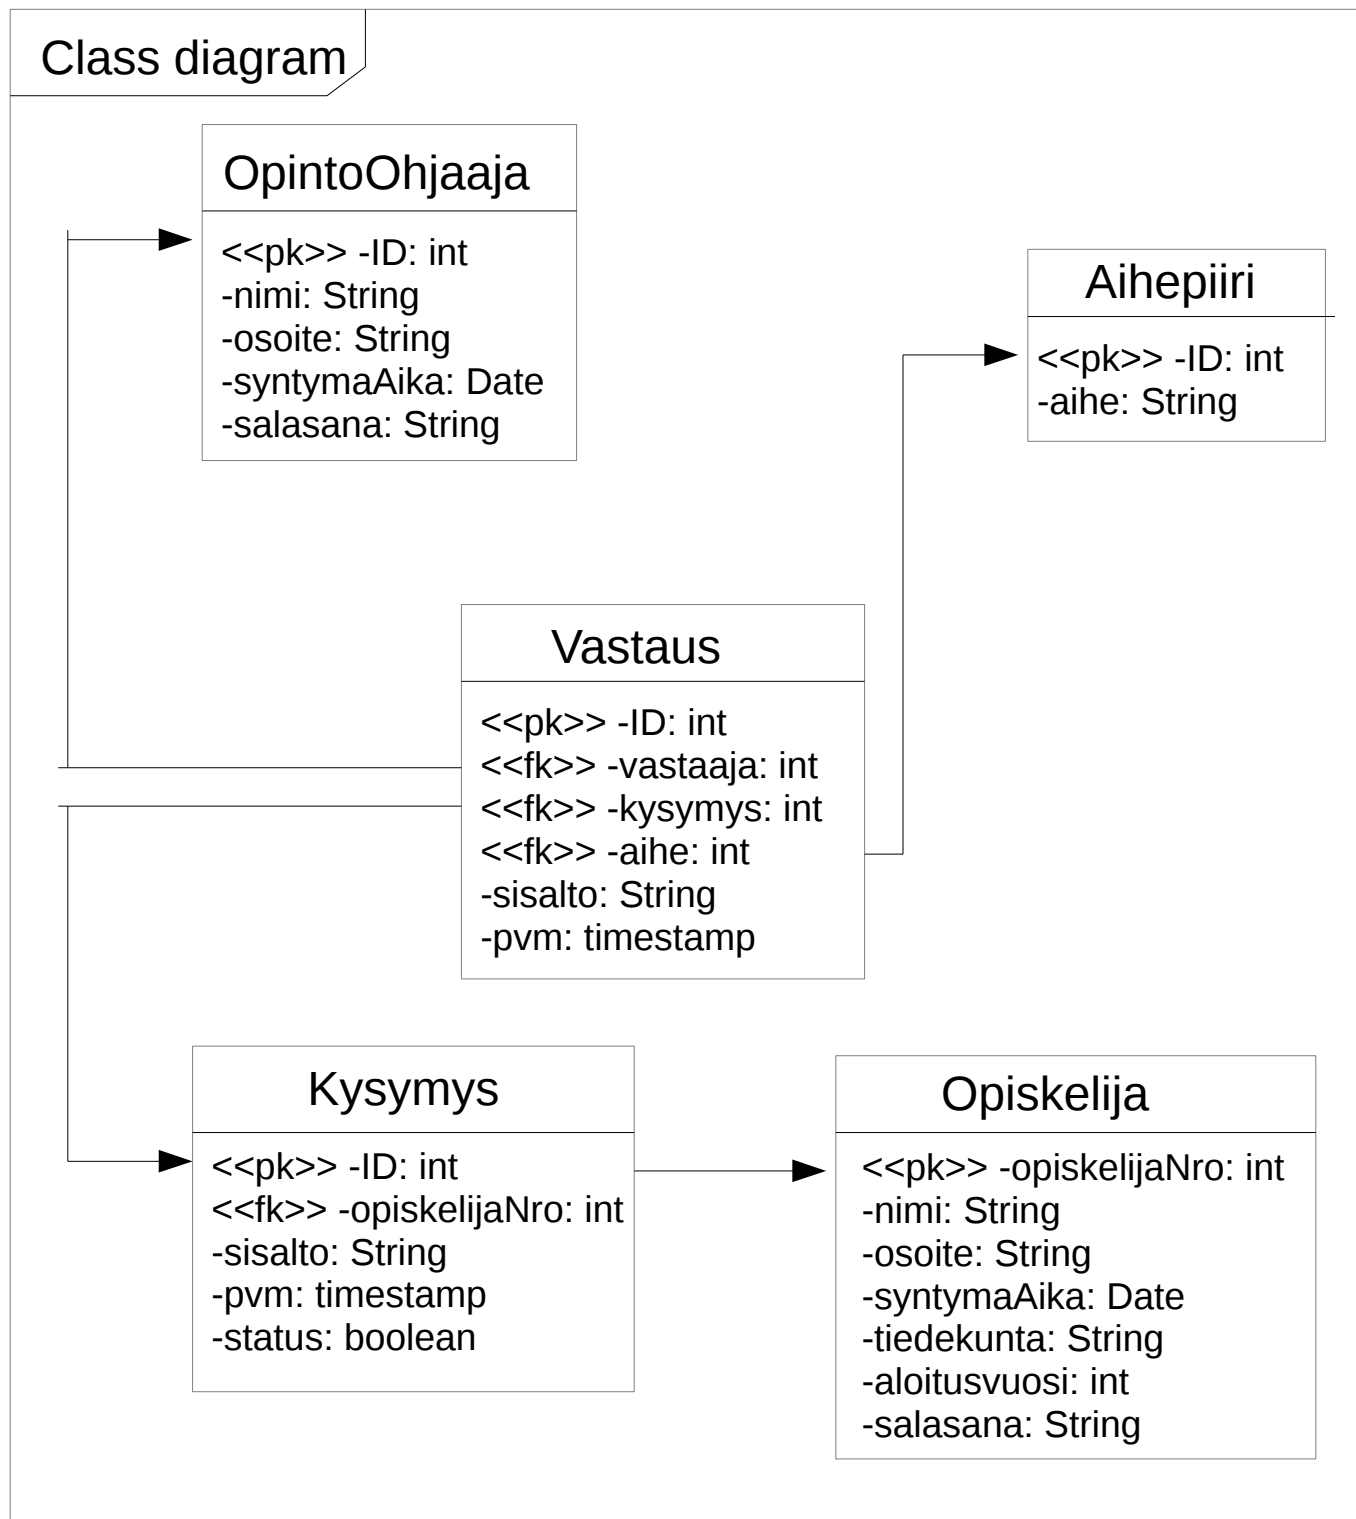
Class diagram

OpintoOhjaaja
<<pk>> -ID: int
-nimi: String
-osoite: String
-syntymaAika: Date
-salasana: String

Aihepiiri
<<pk>> -ID: int
-aihe: String

Vastaus
<<pk>> -ID: int
<<fk>> -vastaaja: int
<<fk>> -kysymys: int
<<fk>> -aihe: int
-sisalto: String
-pvm: timestamp

Kysymys
<<pk>> -ID: int
<<fk>> -opiskelijaNro: int
-sisalto: String
-pvm: timestamp
-status: boolean

Opiskelija
<<pk>> -opiskelijaNro: int
-nimi: String
-osoite: String
-syntymaAika: Date
-tiedekunta: String
-aloitusvuosi: int
-salasana: String